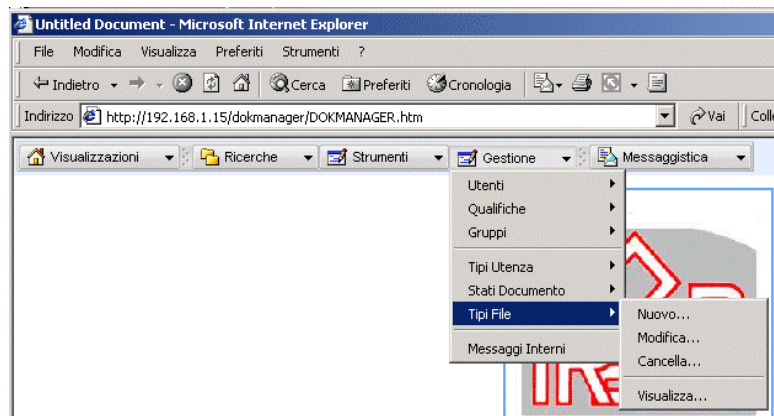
Untitled Document - Microsoft Internet Explorer

File Modifica Visualizza Preferiti Strumenti ?

Indietro Cerca Preferiti Cronologia

Indirizzo http://192.168.1.15/dokmanager/DOKMANAGER.htm Vai Colle

Visualizzazioni Ricerche Strumenti Gestione Messaggistica

Utenti
Qualifiche
Gruppi
Tipi Utenza
Stati Documento
Tipi File
Messaggi Interni

Nuovo...
Modifica...
Cancella...
Visualizza...